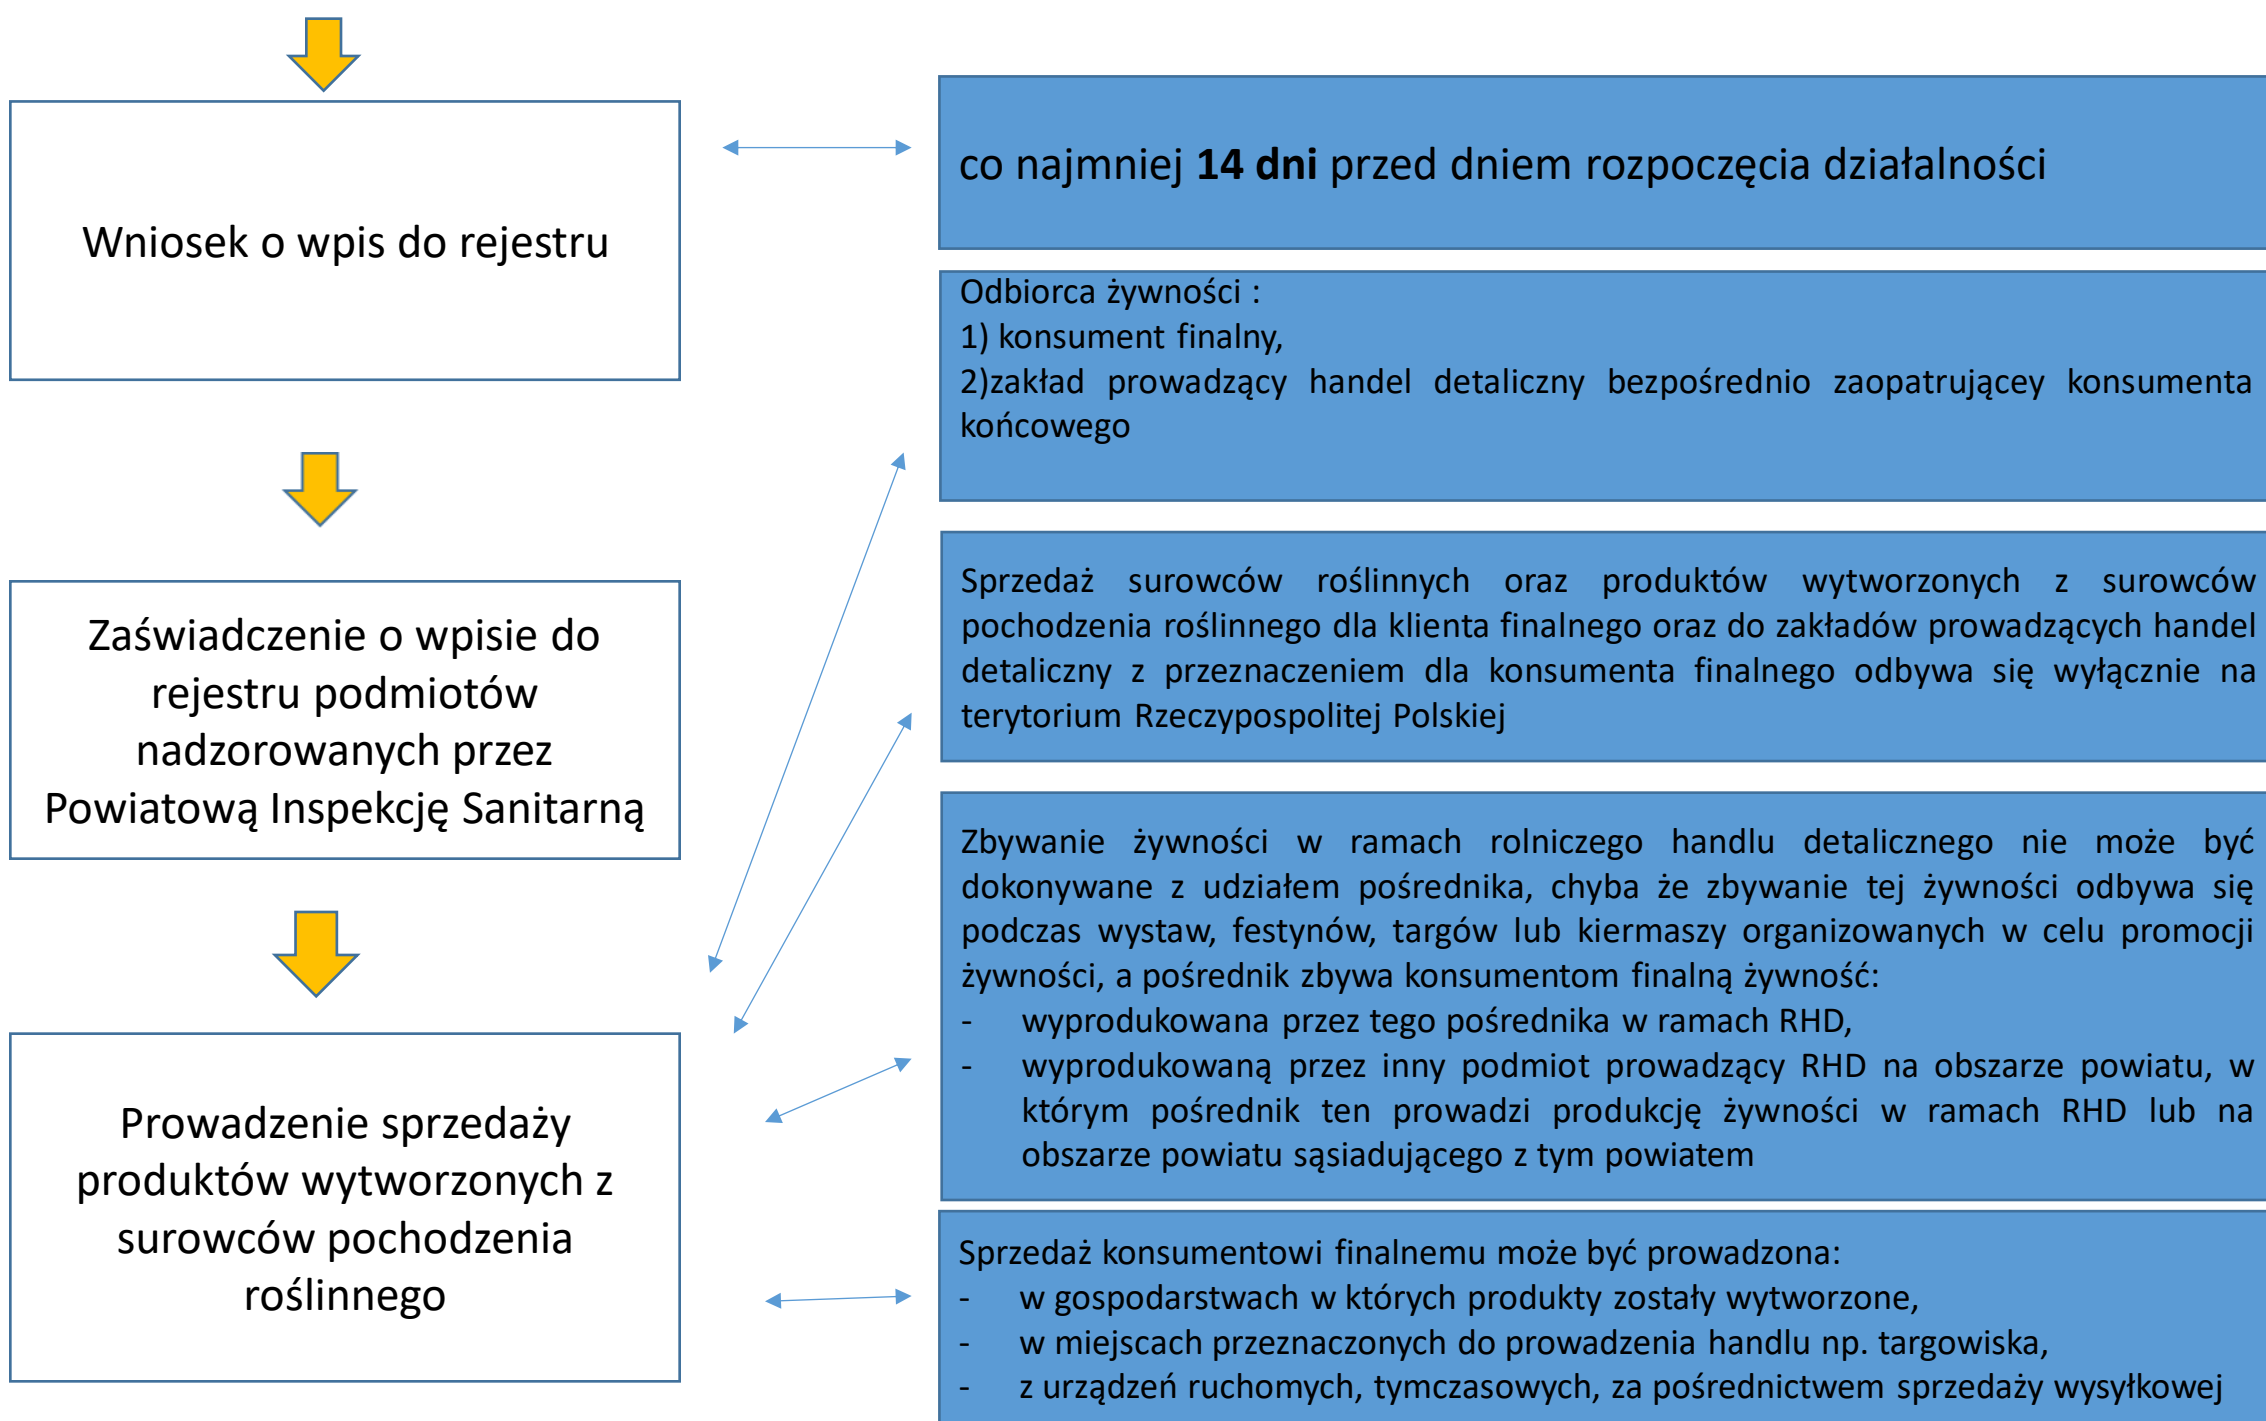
Wniosek o wpis do rejestru

co najmniej **14 dni** przed dniem rozpoczęcia działalności

Odbiorca żywności :
1) konsument finalny,
2)zakład prowadzący handel detaliczny bezpośrednio zaopatrującey konsumenta końcowego

Zaświadczenie o wpisie do rejestru podmiotów nadzorowanych przez Powiatową Inspekcję Sanitarną

Sprzedaż surowców roślinnych oraz produktów wytworzonych z surowców pochodzenia roślinnego dla klienta finalnego oraz do zakładów prowadzących handel detaliczny z przeznaczeniem dla konsumenta finalnego odbywa się wyłącznie na terytorium Rzeczypospolitej Polskiej

Zbywanie żywności w ramach rolniczego handlu detalicznego nie może być dokonywane z udziałem pośrednika, chyba że zbywanie tej żywności odbywa się podczas wystaw, festynów, targów lub kiermaszy organizowanych w celu promocji żywności, a pośrednik zbywa konsumentom finalną żywność:
- wyprodukowana przez tego pośrednika w ramach RHD,
- wyprodukowaną przez inny podmiot prowadzący RHD na obszarze powiatu, w którym pośrednik ten prowadzi produkcję żywności w ramach RHD lub na obszarze powiatu sąsiadującego z tym powiatem

Prowadzenie sprzedaży produktów wytworzonych z surowców pochodzenia roślinnego

Sprzedaż konsumentowi finalnemu może być prowadzona:
- w gospodarstwach w których produkty zostały wytworzone,
- w miejscach przeznaczonych do prowadzenia handlu np. targowiska,
- z urządzeń ruchomych, tymczasowych, za pośrednictwem sprzedaży wysyłkowej